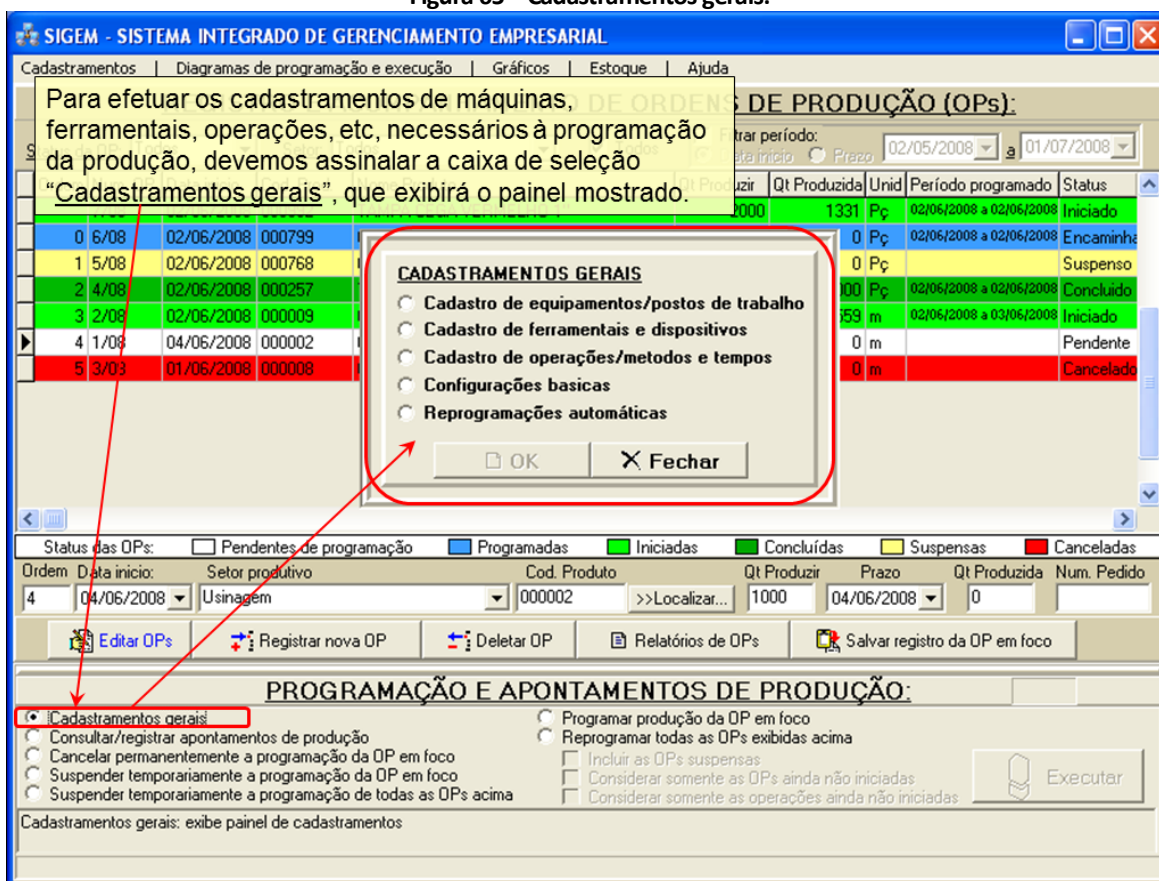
Figura 03 – Cadastramentos gerais.

SIGEM - SISTEMA INTEGRADO DE GERENCIAMENTO EMPRESARIAL

Cadastramentos | Diagramas de programação e execução | Gráficos | Estoque | Ajuda

Para efetuar os cadastramentos de máquinas, ferramentais, operações, etc, necessários à programação da produção, devemos assinalar a caixa de seleção "Cadastramentos gerais", que exibirá o painel mostrado.

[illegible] DE ORDENS DE PRODUÇÃO (OPs):

Filtrar período:
Data inicio Prazo 02/05/2008 a 01/07/2008

| | | | | | Qt Produzir | Qt Produzida | Unid | Período programado | Status |
|---|---|---|---|---|---|---|---|---|---|
| | | | | | 2000 | 1331 | Pç | 02/06/2008 a 02/06/2008 | Iniciado |
| 0 | 6/08 | 02/06/2008 | 000799 | | | 0 | Pç | 02/06/2008 a 02/06/2008 | Encaminha |
| 1 | 5/08 | 02/06/2008 | 000768 | | | 0 | Pç | | Suspenso |
| 2 | 4/08 | 02/06/2008 | 000257 | | 000 | | Pç | 02/06/2008 a 02/06/2008 | Concluido |
| 3 | 2/08 | 02/06/2008 | 000009 | | 559 | | m | 02/06/2008 a 03/06/2008 | Iniciado |
| 4 | 1/08 | 04/06/2008 | 000002 | | | 0 | m | | Pendente |
| 5 | 3/08 | 01/06/2008 | 000008 | | | 0 | m | | Cancelado |

CADASTRAMENTOS GERAIS
Cadastro de equipamentos/postos de trabalho
Cadastro de ferramentais e dispositivos
Cadastro de operações/metodos e tempos
Configurações basicas
Reprogramações automáticas
OK
Fechar

Status das OPs: Pendentes de programação | Programadas | Iniciadas | Concluídas | Suspensas | Canceladas

Ordem | Data inicio: | Setor produtivo | Cod. Produto | Qt Produzir | Prazo | Qt Produzida | Num. Pedido
4 | 04/06/2008 | Usinagem | 000002 | >>Localizar... | 1000 | 04/06/2008 | 0

Editar OPs | Registrar nova OP | Deletar OP | Relatórios de OPs | Salvar registro da OP em foco

PROGRAMAÇÃO E APONTAMENTOS DE PRODUÇÃO:

Cadastramentos gerais
Consultar/registrar apontamentos de produção
Cancelar permanentemente a programação da OP em foco
Suspender temporariamente a programação da OP em foco
Suspender temporariamente a programação de todas as OPs acima
Programar produção da OP em foco
Reprogramar todas as OPs exibidas acima
Incluir as OPs suspensas
Considerar somente as OPs ainda não iniciadas
Considerar somente as operações ainda não iniciadas
Executar

Cadastramentos gerais: exibe painel de cadastramentos